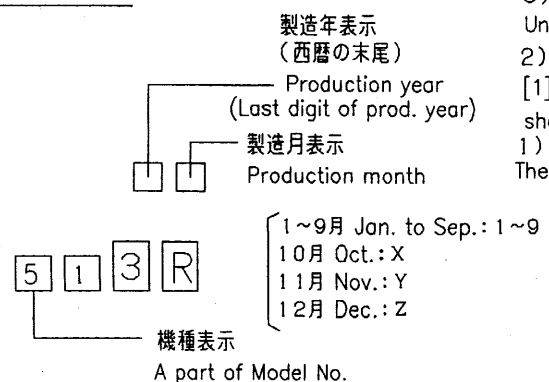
製造年表示
(西暦の末尾)
Production year
(Last digit of prod. year)

製造月表示
Production month

5 1 3 R

1~9月 Jan. to Sep.: 1~9
10月 Oct.: X
11月 Nov.: Y
12月 Dec.: Z

機種表示
A part of Model No.

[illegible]
Un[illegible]
2) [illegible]
[1] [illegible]
sh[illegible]
1) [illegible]
The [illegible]